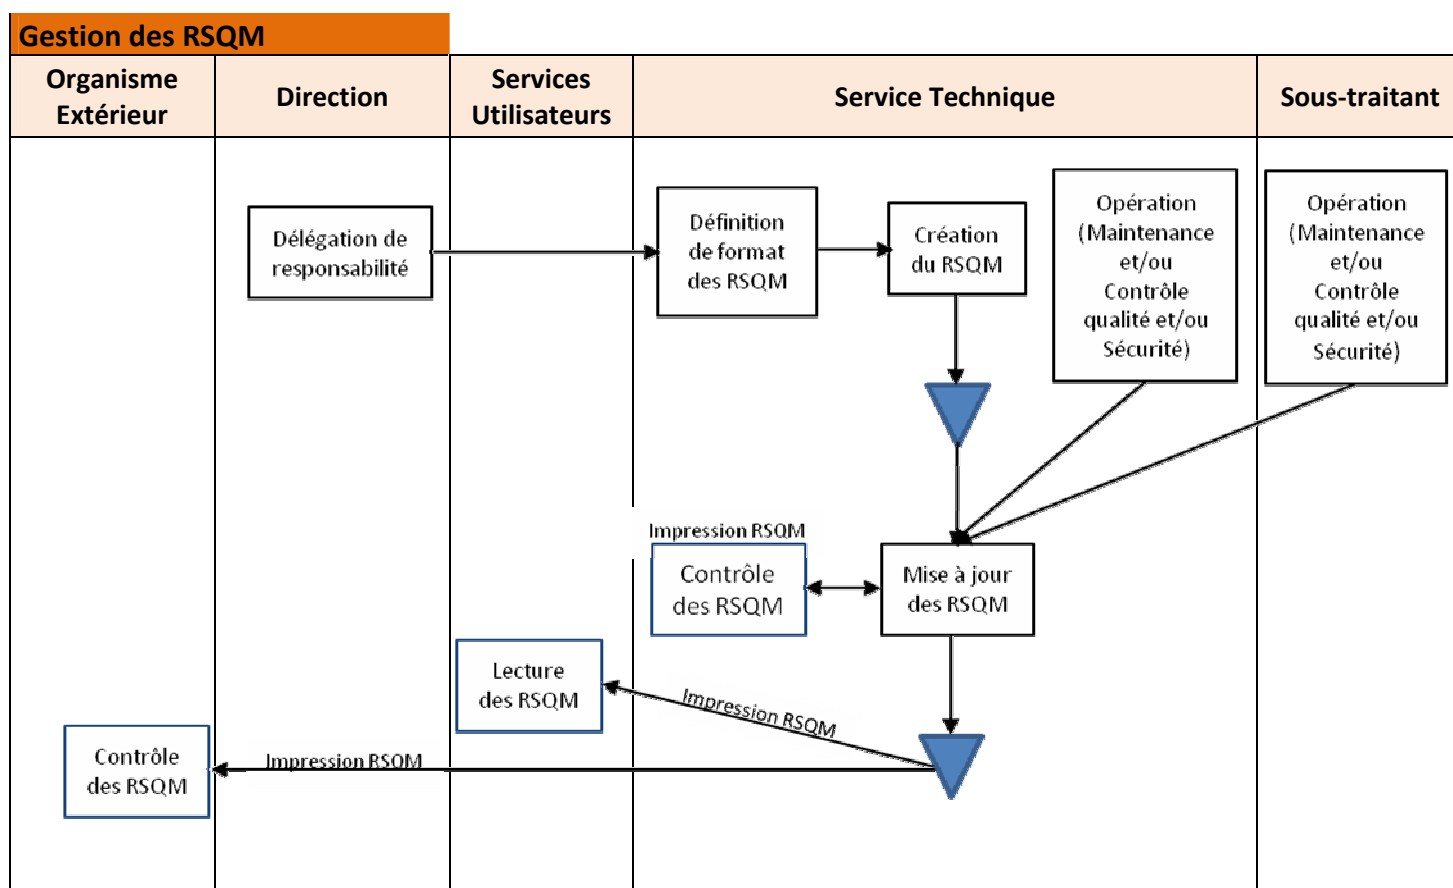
Gestion des RSQM

| Organisme Extérieur | Direction | Services Utilisateurs | Service Technique | Sous-traitant |
|---|---|---|---|---|

Délégation de responsabilité

Définition de format des RSQM

Création du RSQM

Opération (Maintenance et/ou Contrôle qualité et/ou Sécurité)

Opération (Maintenance et/ou Contrôle qualité et/ou Sécurité)

Impression RSQM

Contrôle des RSQM

Mise à jour des RSQM

Lecture des RSQM

Impression RSQM

Contrôle des RSQM

Impression RSQM